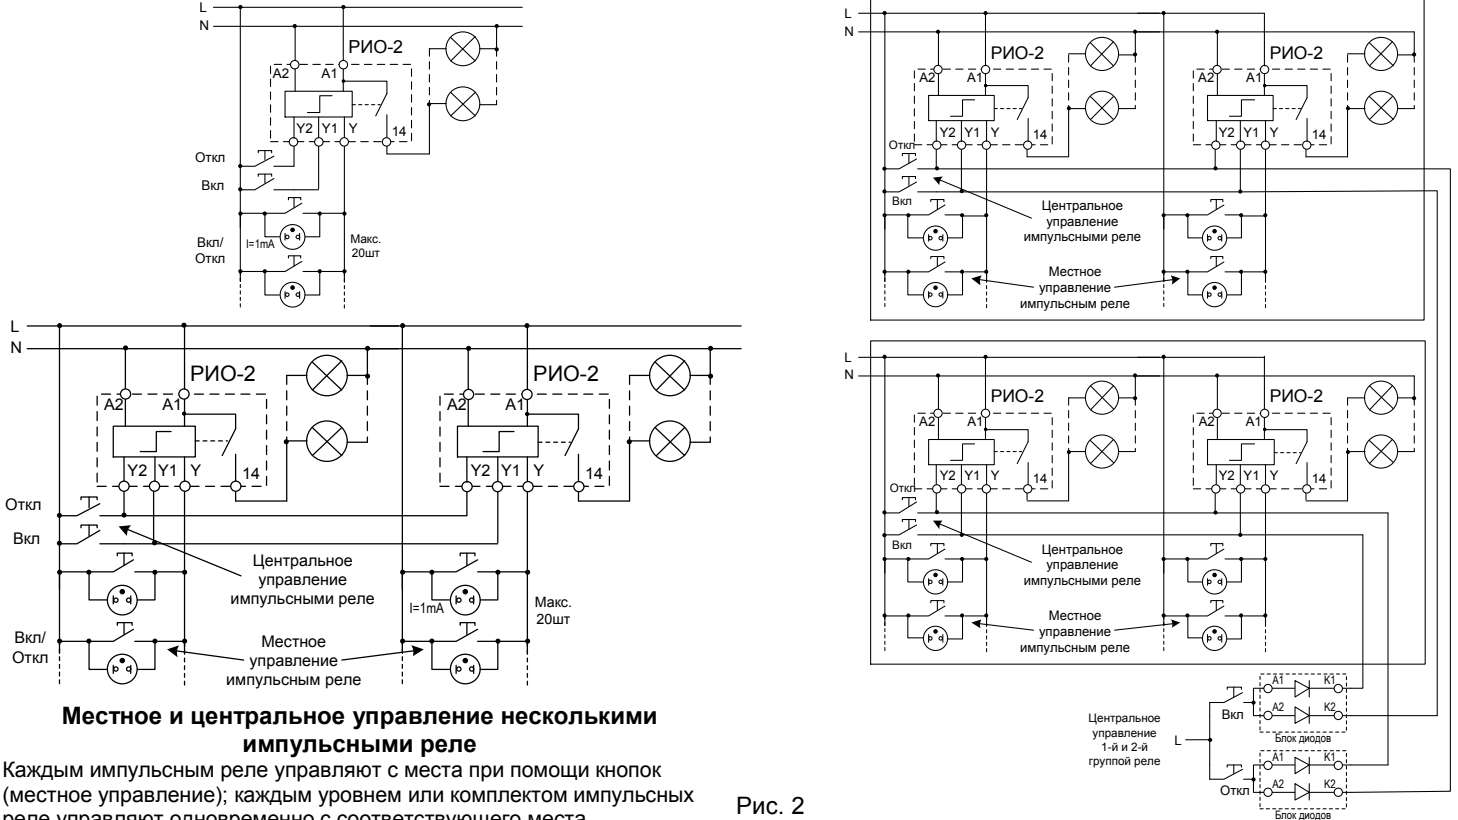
L
N
РИО-2
A2 A1
Y2 Y1 Y 14
Откл
Вкл
Вкл/
Откл
I=1mA
Макс.
20шт

L
N
РИО-2
A2 A1
Y2 Y1 Y 14
РИО-2
A2 A1
Y2 Y1 Y 14
Откл
Вкл
Центральное управление импульсными реле
I=1mA
Макс.
20шт
Вкл/
Откл
Местное управление импульсным реле

**Местное и центральное управление несколькими импульсными реле**

Каждым импульсным реле управляют с места при помощи кнопок (местное управление); каждым уровнем или комплектом импульсных реле управляют одновременно с соответствующего места

Рис. 2

L
N
РИО-2
A2 A1
Y2 Y1 Y 14
РИО-2
A2 A1
Y2 Y1 Y 14
Откл
Вкл
Центральное управление импульсными реле
Местное управление импульсным реле

L
N
РИО-2
A2 A1
Y2 Y1 Y 14
РИО-2
A2 A1
Y2 Y1 Y 14
Откл
Вкл
Центральное управление импульсными реле
Местное управление импульсным реле

Центральное управление 1-й и 2-й группой реле
L
Вкл
A1 K1
A2 K2
Блок диодов
Откл
A1 K1
A2 K2
Блок диодов